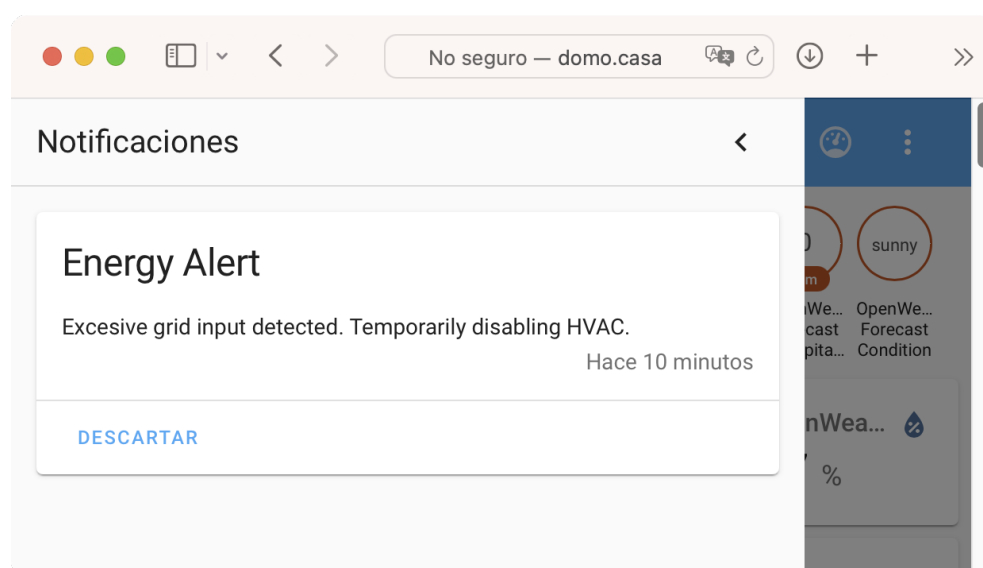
No seguro — domo.casa

Notificaciones

Energy Alert

Excesive grid input detected. Temporarily disabling HVAC.

Hace 10 minutos

DESCARTAR

0
m
nWe…
cast
pita…

sunny
OpenWe…
Forecast
Condition

nWea…
%